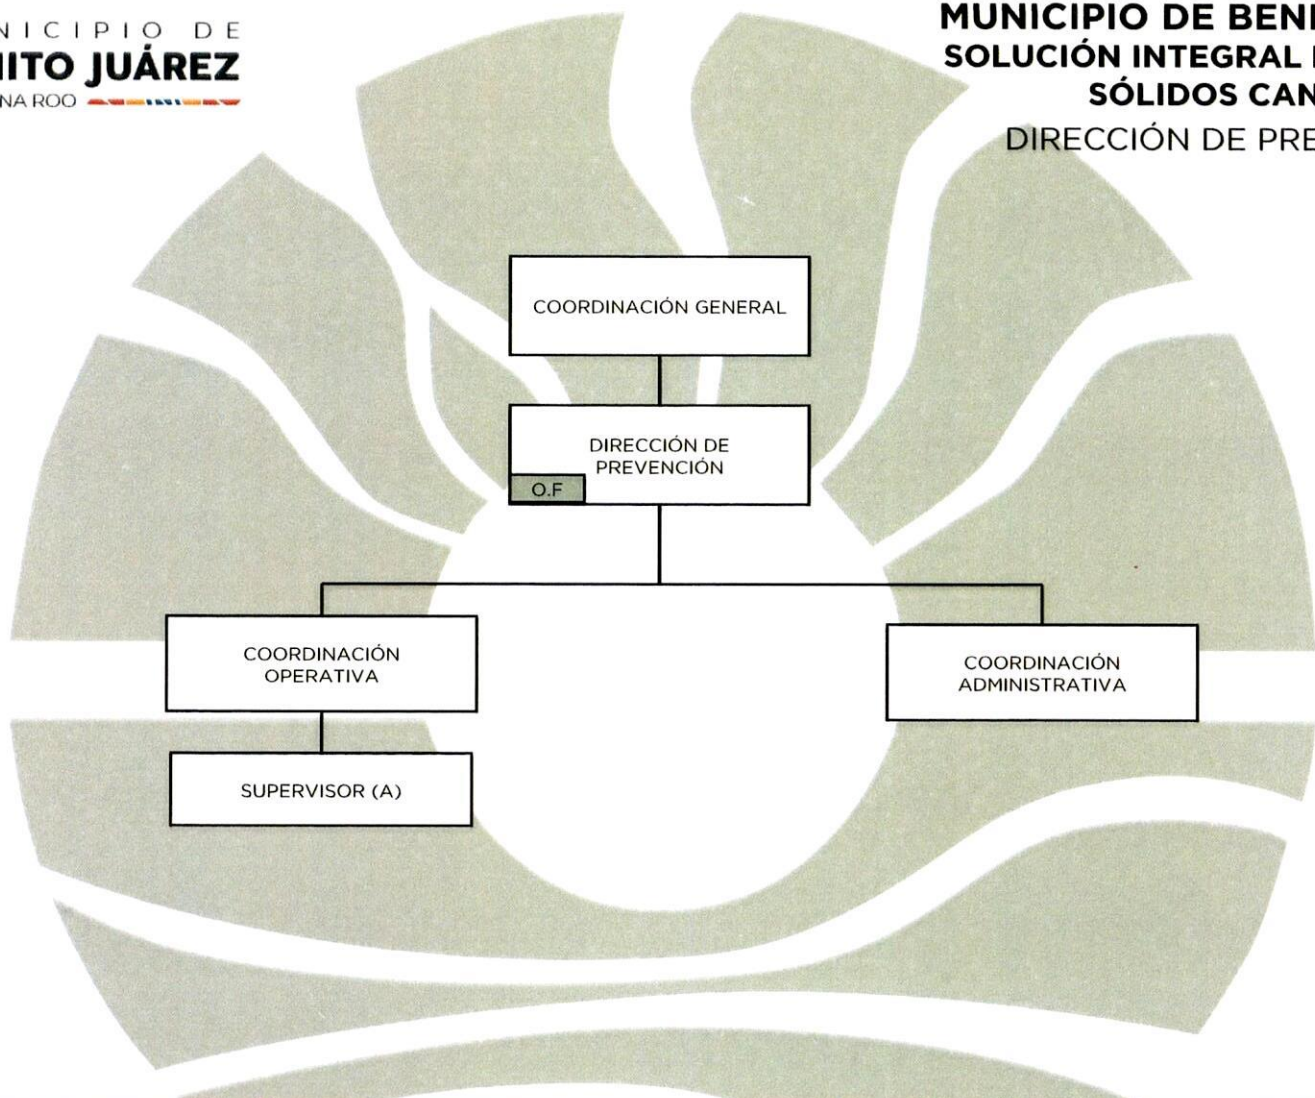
NICIPIO DE
ITO JUÁREZ
NA ROO

MUNICIPIO DE BEN
SOLUCIÓN INTEGRAL
SÓLIDOS CAN
DIRECCIÓN DE PRE

COORDINACIÓN GENERAL

DIRECCIÓN DE PREVENCIÓN

O.F

COORDINACIÓN OPERATIVA

COORDINACIÓN ADMINISTRATIVA

SUPERVISOR (A)